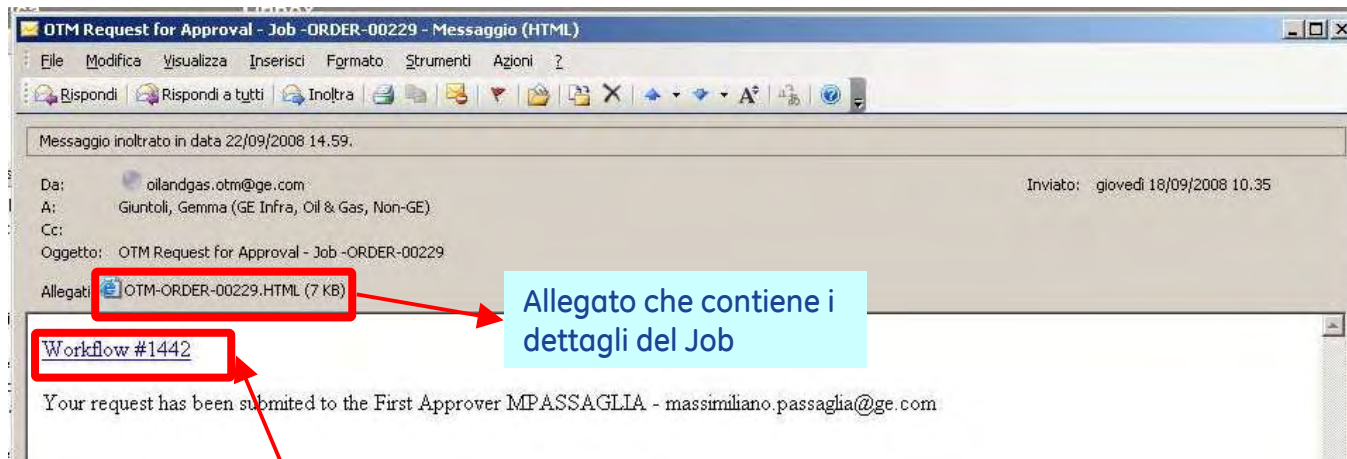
OTM Request for Approval - Job -ORDER-00229 - Messaggio (HTML)

File Modifica Visualizza Inserisci Formato Strumenti Azioni ?

Rispondi | Rispondi a tutti | Inoltra

Messaggio inoltrato in data 22/09/2008 14.59.

Da: oilandgas.otm@ge.com
A: Giuntoli, Gemma (GE Infra, Oil & Gas, Non-GE)
Cc:
Oggetto: OTM Request for Approval - Job -ORDER-00229

Inviato: giovedì 18/09/2008 10.35

Allegati OTM-ORDER-00229.HTML (7 KB)

Allegato che contiene i dettagli del Job

Workflow #1442

Your request has been submited to the First Approver MPASSAGLIA - massimiliano.passaglia@ge.com